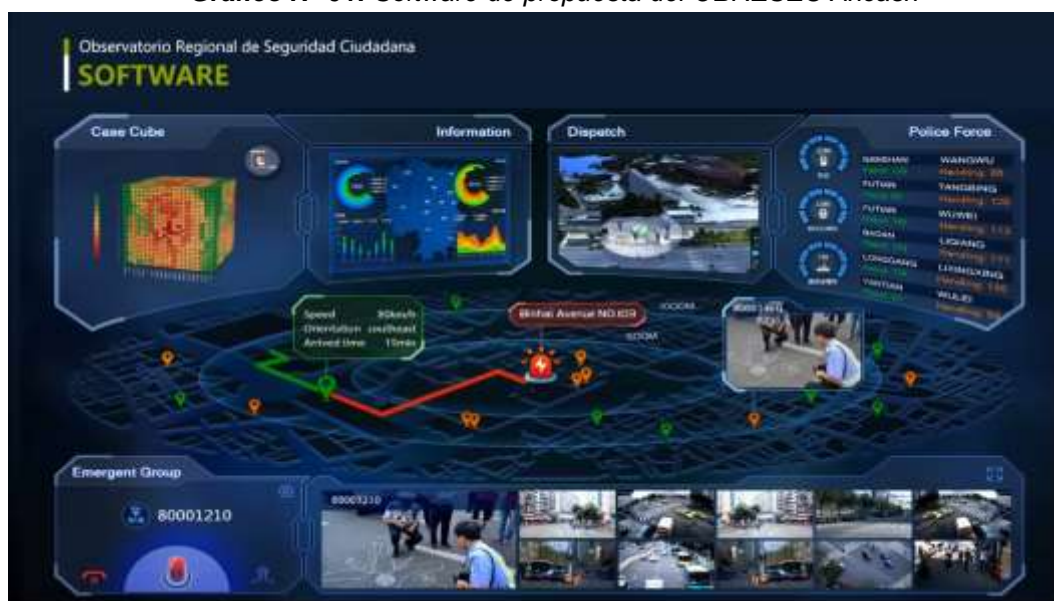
Gráfico N° 07: Software de propuesta del ORESEC Áncash

Observatorio Regional de Seguridad Ciudadana
SOFTWARE

Case Cube

Information

Dispatch

Police Force

SHENZHAN	WANGWU
FUTIAN	TANGBING
FUTIAN	WUWEI
BAOAN	LIGIANG
LONGGANG	LIANGXING
YANTIAN	WULEI

Speed	60km/h
Orientation	southeast
Arrived time	15min

Binhai Avenue NO.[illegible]

1000M

500M

Emergent Group

80001210

80001210